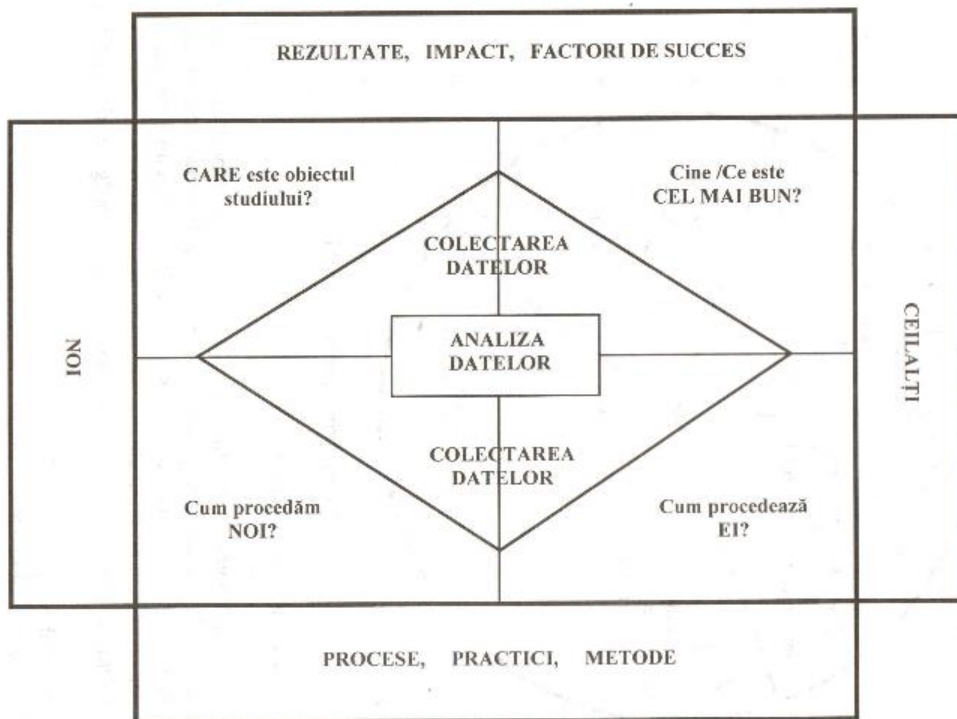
REZULTATE, IMPACT, FACTORI DE SUCCES

NOI

CARE este obiectul studiului?

Cine /Ce este CEL MAI BUN?

COLECTAREA DATELOR

ANALIZA DATELOR

COLECTAREA DATELOR

Cum procedăm NOI?

Cum procedează EI?

CEILALȚI

PROCESE, PRACTICI, METODE